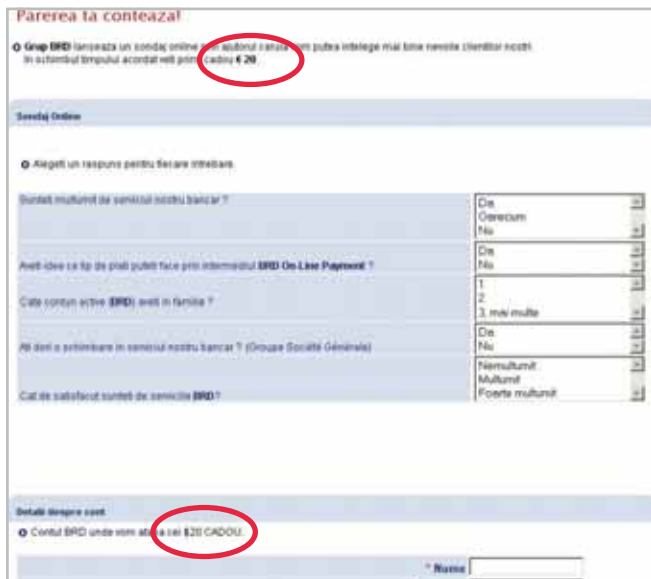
Parerea ta conteaza!

Grup BRD lanseaza un sondaj online prin ajutorul caruia vom putea intelege mai bine nevoile clientilor nostri. In schimbul timpului acordat veti primi cadou € 20.

Sondaj Online

Alegeti un raspuns pentru fiecare intrebare.

Sunteti multumit de serviciul nostru bancar ?

Da
Oarecum
Nu

Aveti idee ce tip de plati puteti face prin intermediul BRD On-Line Payment ?

Da
Nu

Cate conturi active (BRD) aveti in familie ?

1
2
3, mai multe

Ati dori o schimbare in serviciul nostru bancar ? (Groupe Société Générale)

Da
Nu

Cat de satisfacut sunteti de serviciile BRD?

Nemultumit
Multumit
Foarte multumit

Detalii despre cont

Contul BRD unde vom atasa cei $20 CADOU.

* Nume